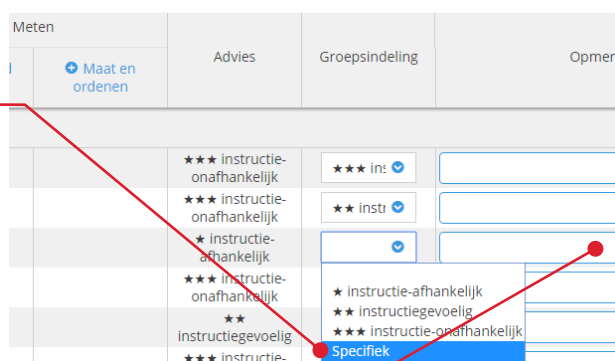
Meten

Maat en ordenen

Advies

Groepsindeling

Opmer

★★★ instructie-onafhankelijk

★★★ ins

★★★ instructie-onafhankelijk

★★ instr

★ instructie-afhankelijk

★★★ instructie-onafhankelijk

★★ instructiegevoelig

★★★ instructie-

★ instructie-afhankelijk
★★ instructiegevoelig
★★★ instructie-onafhankelijk
Specifiek